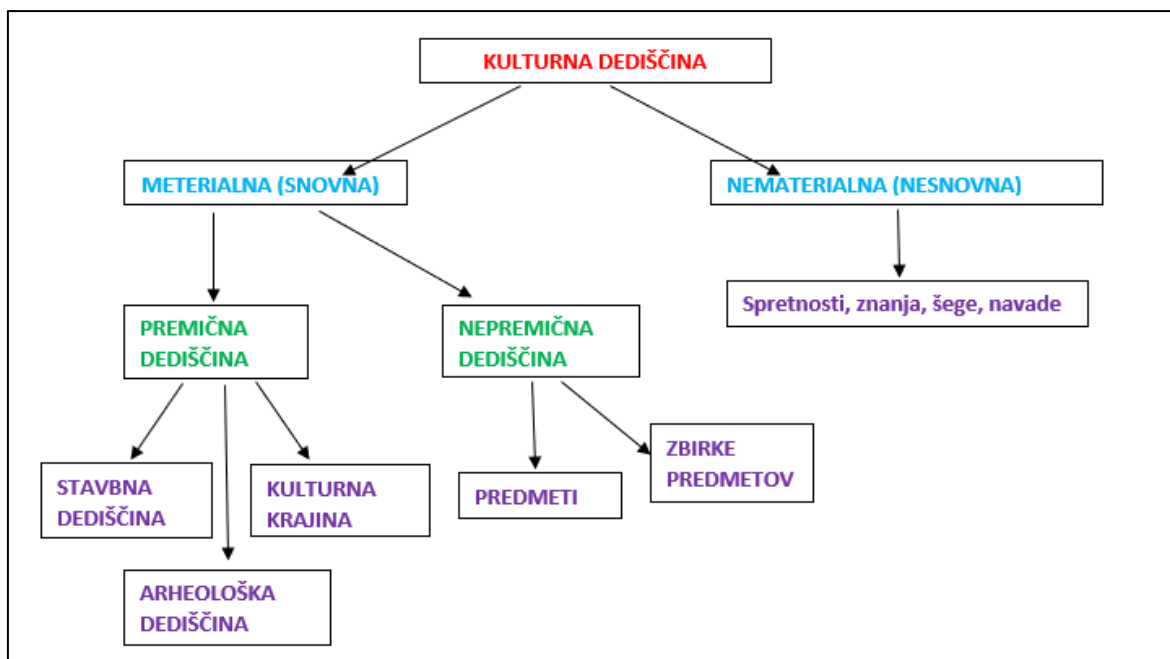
KULTURNA DEDIŠČINA

METERIALNA (SNOVNA)

NEMATERIALNA (NESNOVNA)

PREMIČNA DEDIŠČINA

NEPREMIČNA DEDIŠČINA

Spretnosti, znanja, šege, navade

STAVBNA DEDIŠČINA

KULTURNA KRAJINA

ARHEOLOŠKA DEDIŠČINA

PREDMETI

ZBIRKE PREDMETOV